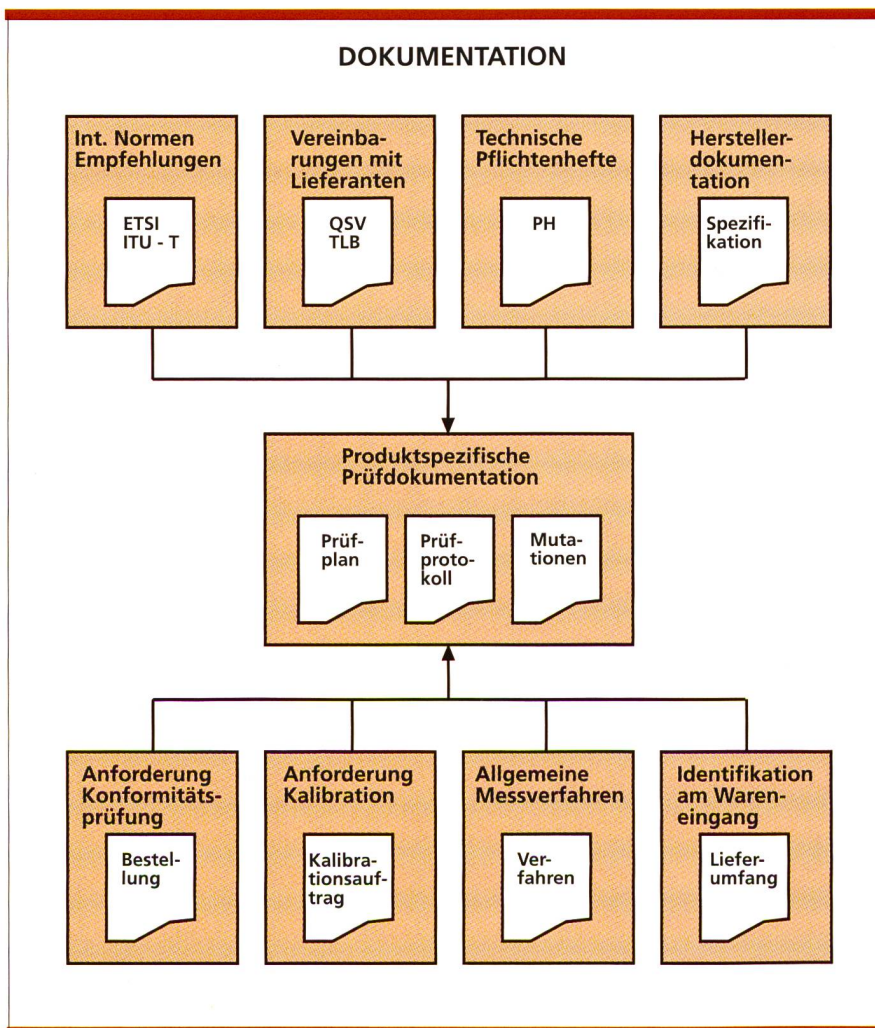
DOKUMENTATION

Int. Normen Empfehlungen

ETSI
ITU - T

Vereinbarungen mit Lieferanten

QSV
TLB

Technische Pflichtenhefte

PH

Herstellerdokumentation

Spezifikation

Produktspezifische Prüfdokumentation

Prüfplan

Prüfprotokoll

Mutationen

Anforderung Konformitätsprüfung

Bestellung

Anforderung Kalibration

Kalibrationsauftrag

Allgemeine Messverfahren

Verfahren

Identifikation am Wareneingang

Lieferumfang